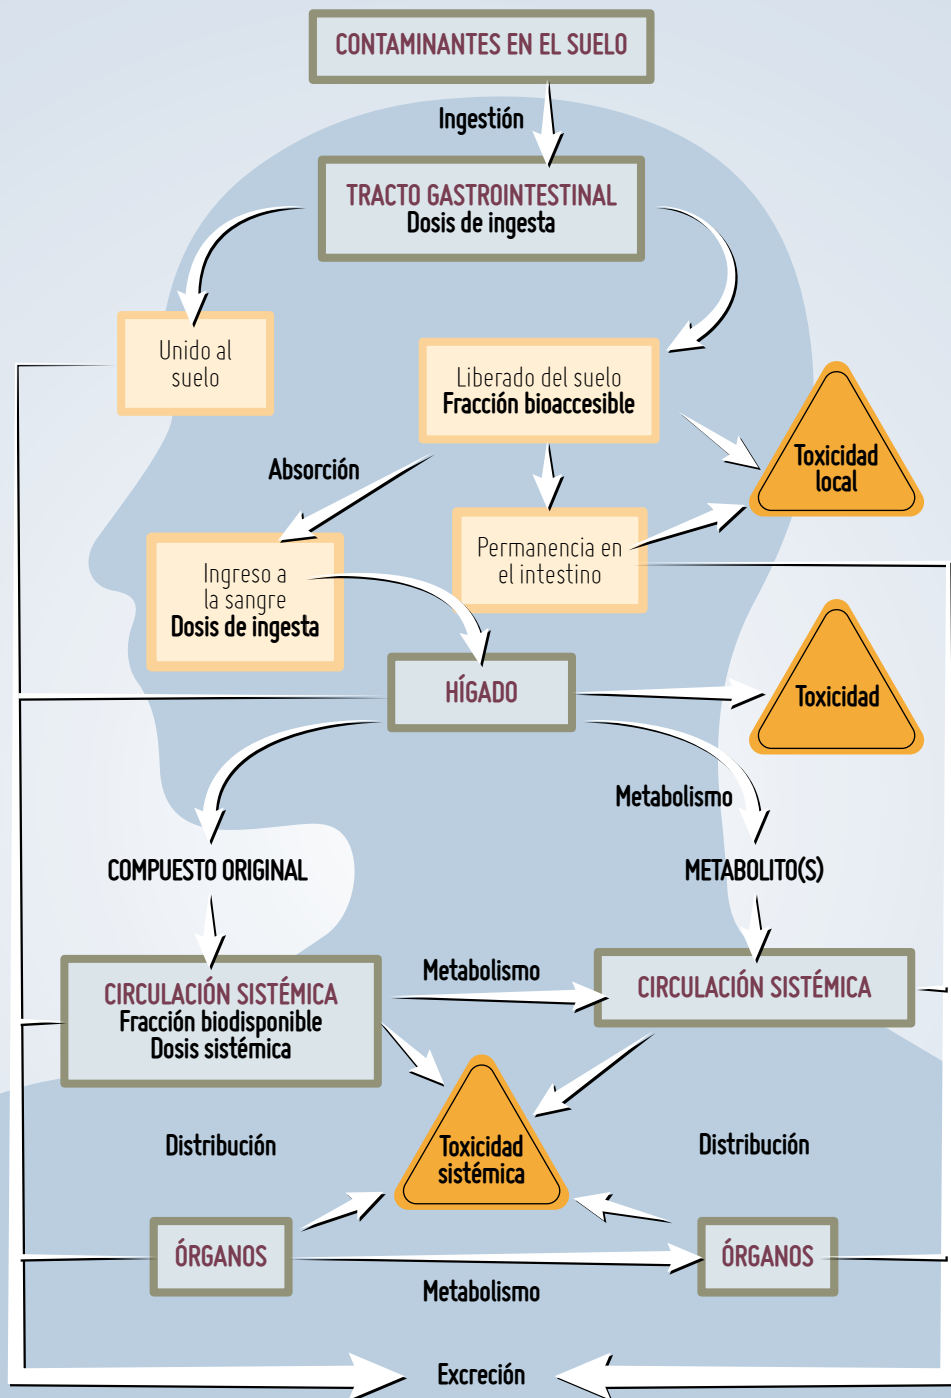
CONTAMINANTES EN EL SUELO

Ingestión

TRACTO GASTROINTESTINAL
Dosis de ingesta

Unido al suelo

Liberado del suelo
Fracción bioaccesible

Toxicidad local

Absorción

Permanencia en el intestino

Ingreso a la sangre
Dosis de ingesta

HÍGADO

Toxicidad

Metabolismo

COMPUESTO ORIGINAL

METABOLITO(S)

CIRCULACIÓN SISTÉMICA
Fracción biodisponible
Dosis sistémica

Metabolismo

CIRCULACIÓN SISTÉMICA

Distribución

Toxicidad sistémica

Distribución

ÓRGANOS

ÓRGANOS

Metabolismo

Excreción